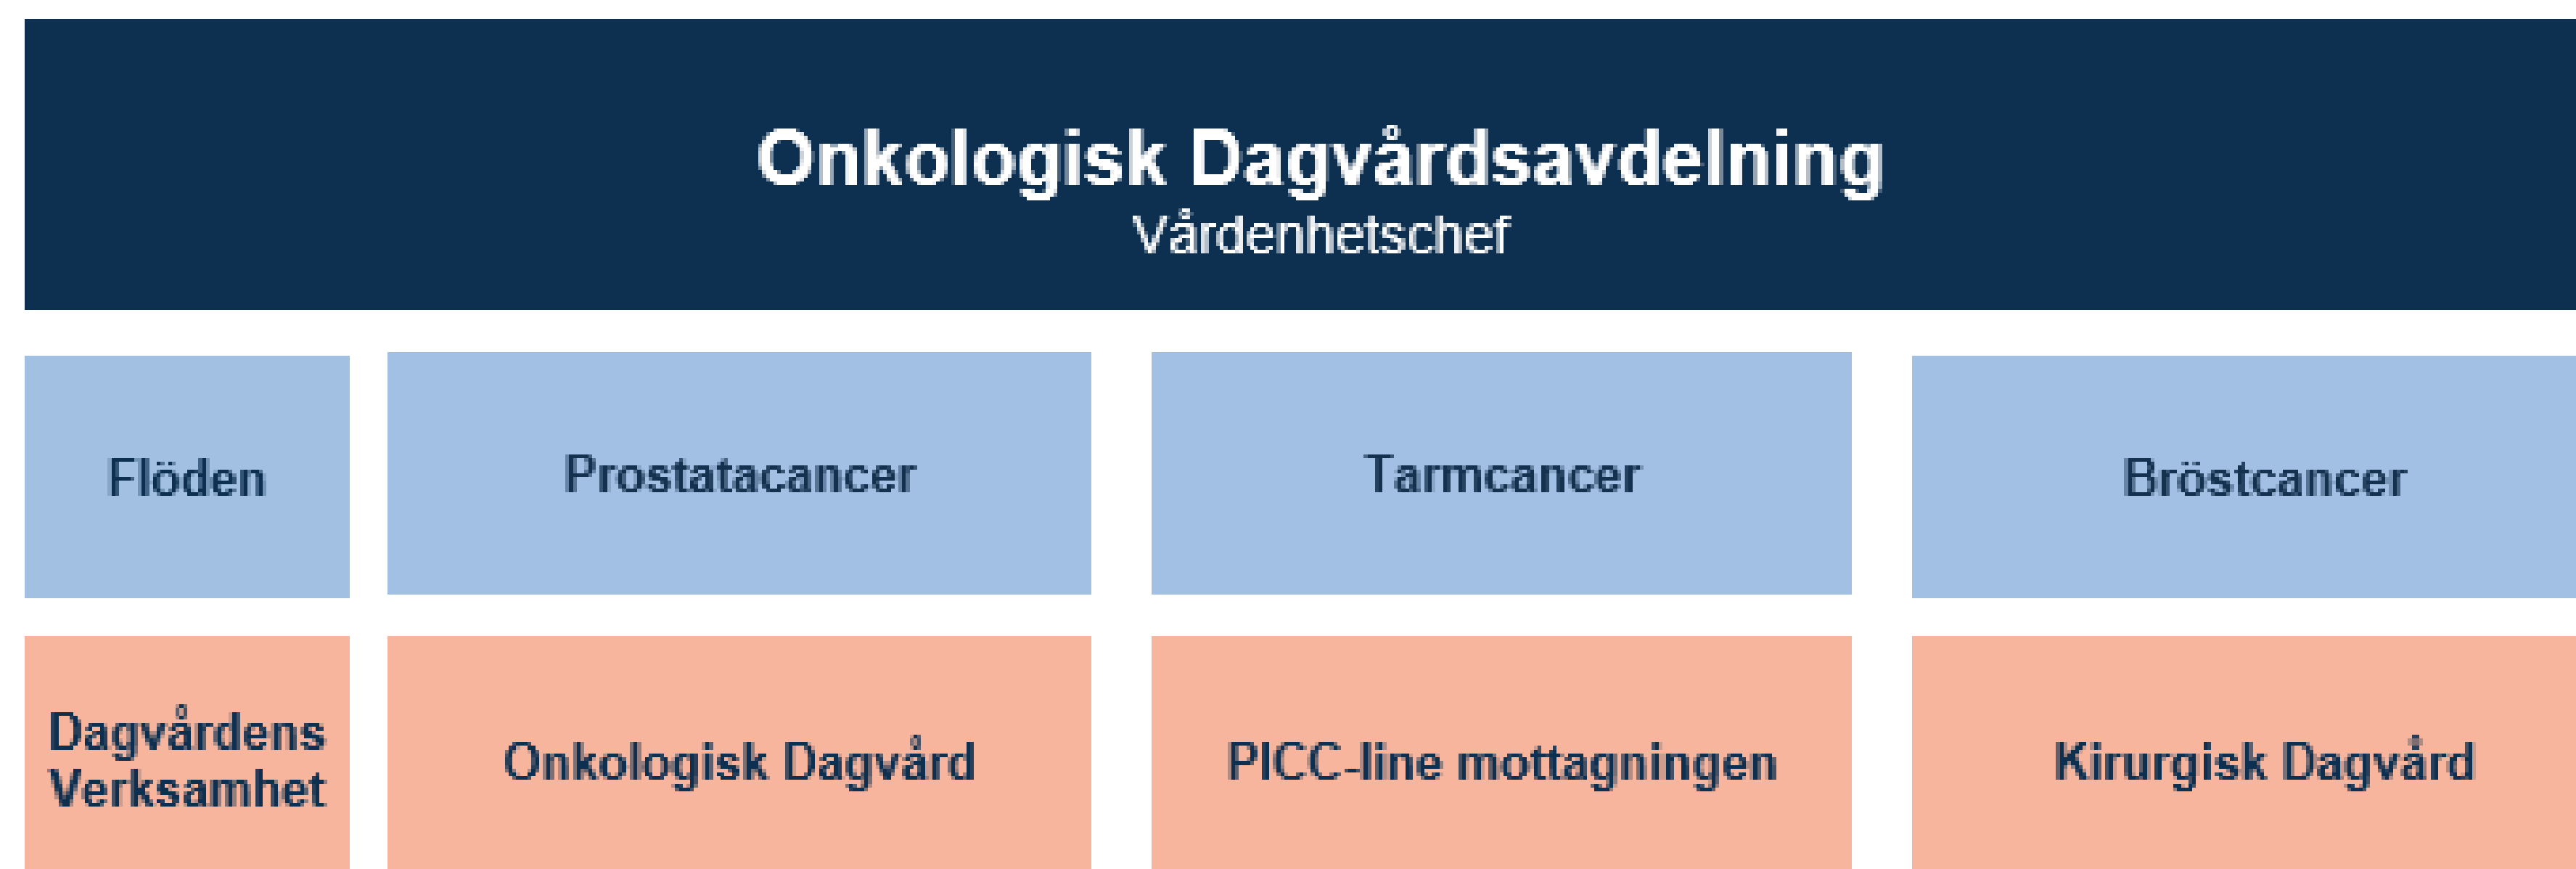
Onkologisk Dagvårdsavdelning
Vårdenhetschef

| Flöden | Prostatacancer | Tarmcancer | Bröstcancer |
|---|---|---|---|
| Dagvårdens Verksamhet | Onkologisk Dagvård | PICC-line mottagningen | Kirurgisk Dagvård |